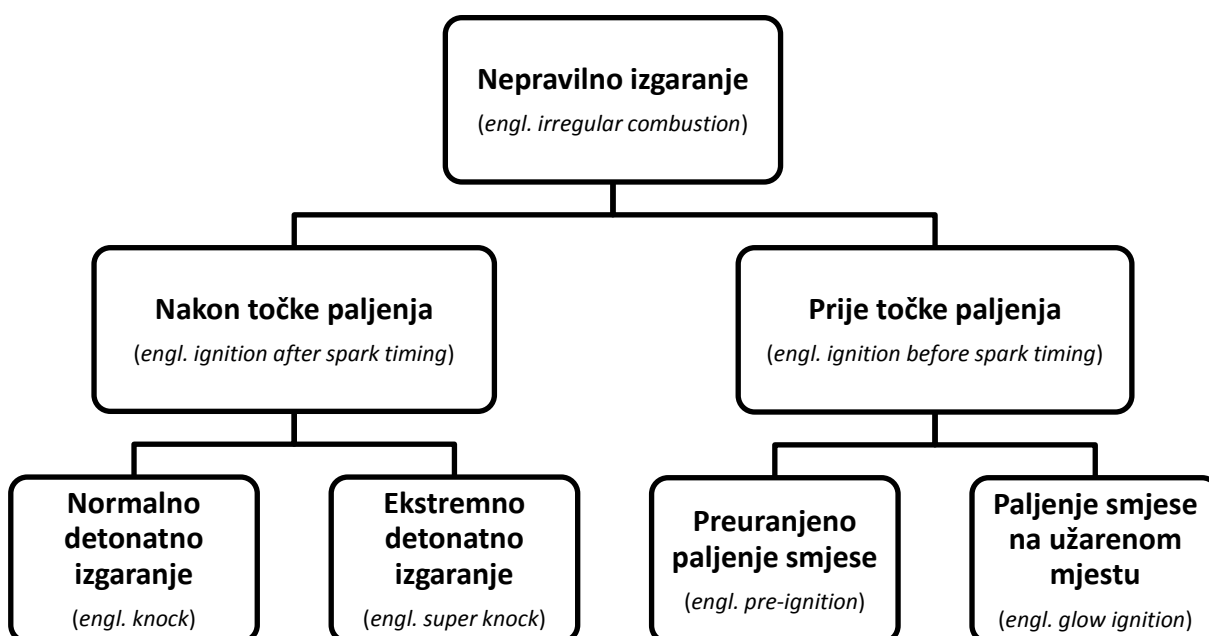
Nepravilno izgaranje
(engl. irregular combustion)

Nakon točke paljenja
(engl. ignition after spark timing)

Prije točke paljenja
(engl. ignition before spark timing)

Normalno detonatno izgaranje
(engl. knock)

Ekstremno detonatno izgaranje
(engl. super knock)

Preuranjeno paljenje smjese
(engl. pre-ignition)

Paljenje smjese na užarenom mjestu
(engl. glow ignition)